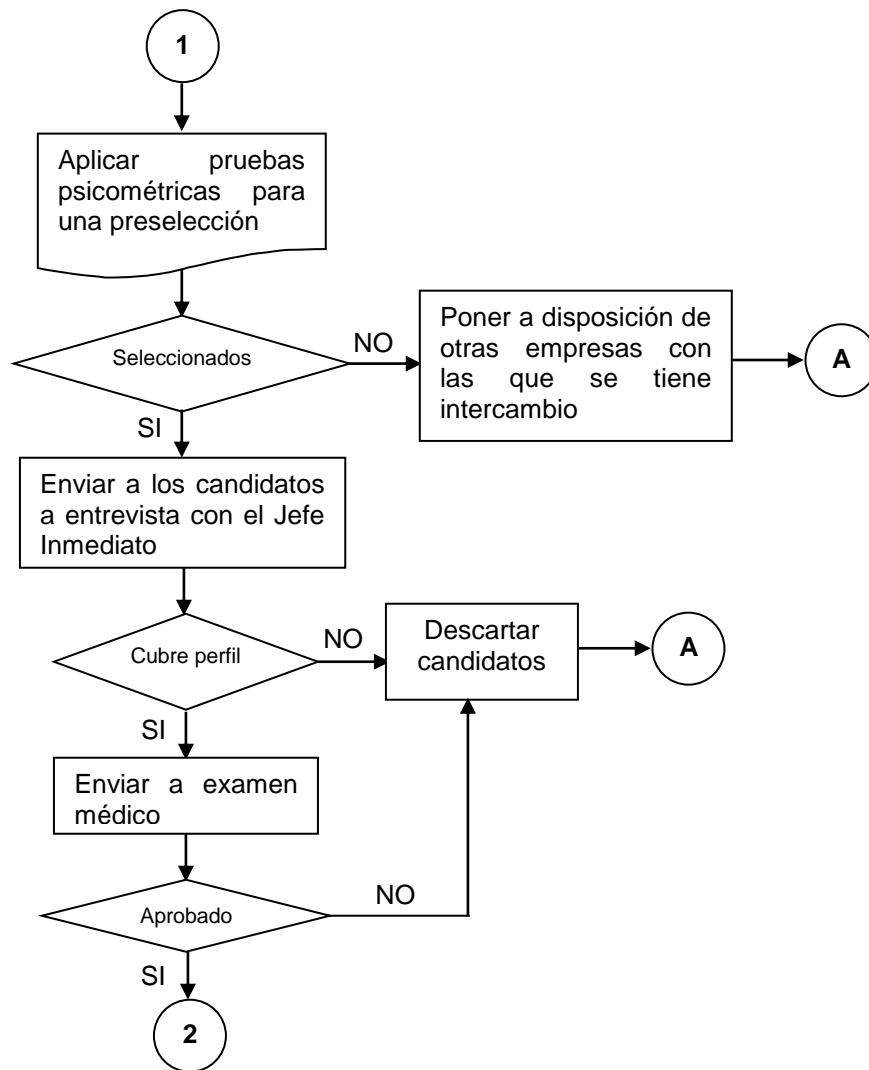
1

Aplicar pruebas psicométricas para una preselección

Seleccionados

NO

Poner a disposición de otras empresas con las que se tiene intercambio

A

SI

Enviar a los candidatos a entrevista con el Jefe Inmediato

Cubre perfil

NO

Descartar candidatos

A

SI

Enviar a examen médico

Aprobado

NO

SI

2